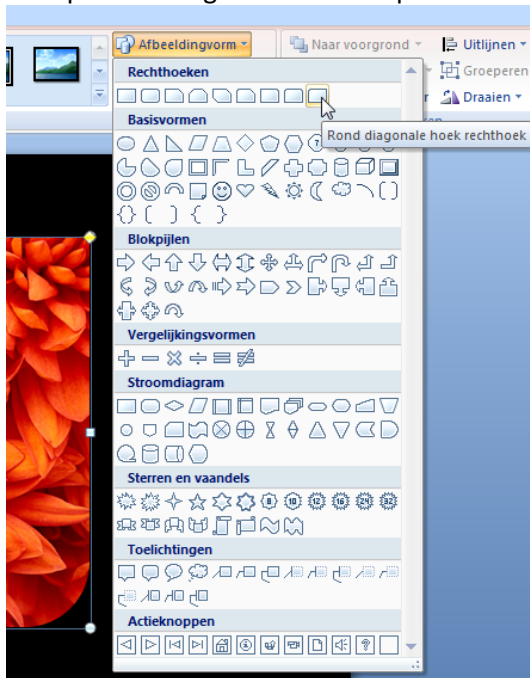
Afbeeldingvorm
Naar voorgrond
Uitlijnen
Groeperen
Draaien
Rechthoeken
Basisvormen
Rond diagonale hoek rechthoek
Blokpijlen
Vergelijkingsvormen
Stroomdiagram
Sterren en vaandels
Toelichtingen
Actieknoppen